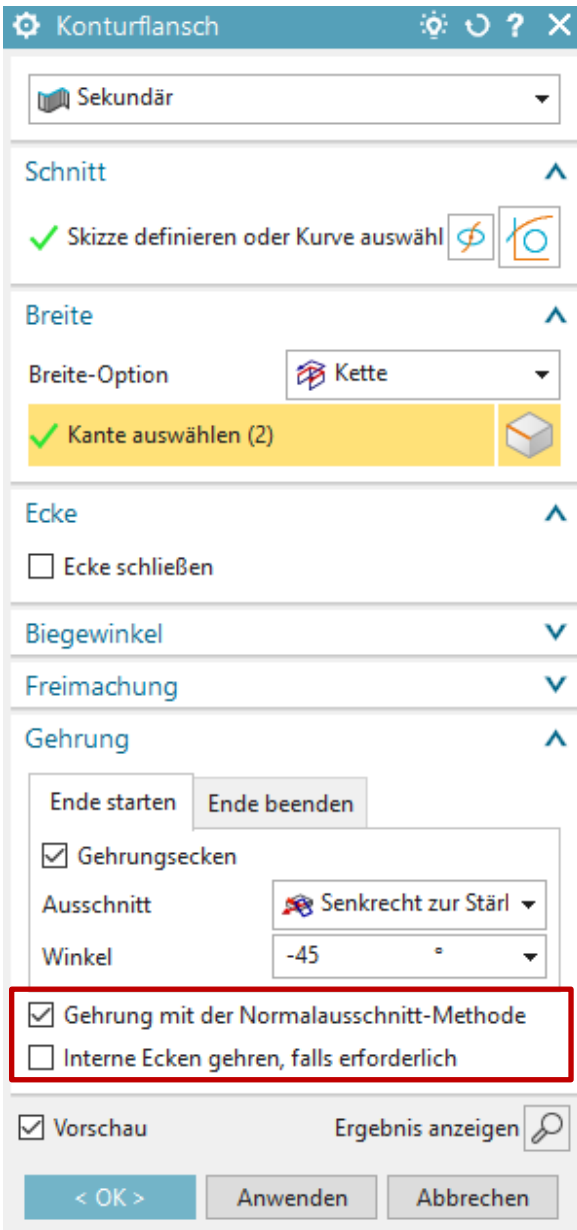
Konturflansch

Sekundär

Schnitt

Skizze definieren oder Kurve auswähl

Breite

Breite-Option
Kette

Kante auswählen (2)

Ecke

Ecke schließen

Biegewinkel

Freimachung

Gehrung

Ende starten
Ende beenden

Gehrungsecken

Ausschnitt
Senkrecht zur Stärl

Winkel
-45 °

Gehrung mit der Normalausschnitt-Methode

Interne Ecken gehren, falls erforderlich

Vorschau

Ergebnis anzeigen

< OK >
Anwenden
Abbrechen